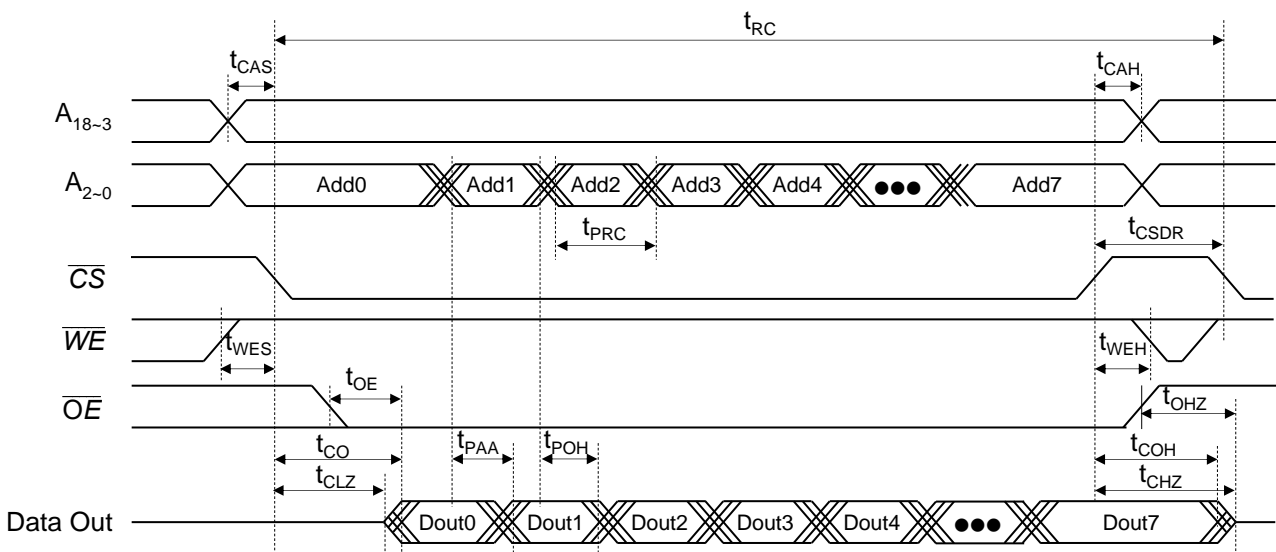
$t_{RC}$

$t_{CAS}$

$t_{CAH}$

$A_{18\sim3}$

$A_{2\sim0}$

Add0

Add1

Add2

Add3

Add4

●●●

Add7

$t_{PRC}$

$t_{CSDR}$

$\overline{CS}$

$\overline{WE}$

$t_{WES}$

$t_{WEH}$

$t_{OE}$

$\overline{OE}$

$t_{OHZ}$

$t_{CO}$

$t_{PAA}$

$t_{POH}$

$t_{COH}$

$t_{CLZ}$

$t_{CHZ}$

Data Out

Dout0

Dout1

Dout2

Dout3

Dout4

●●●

Dout7